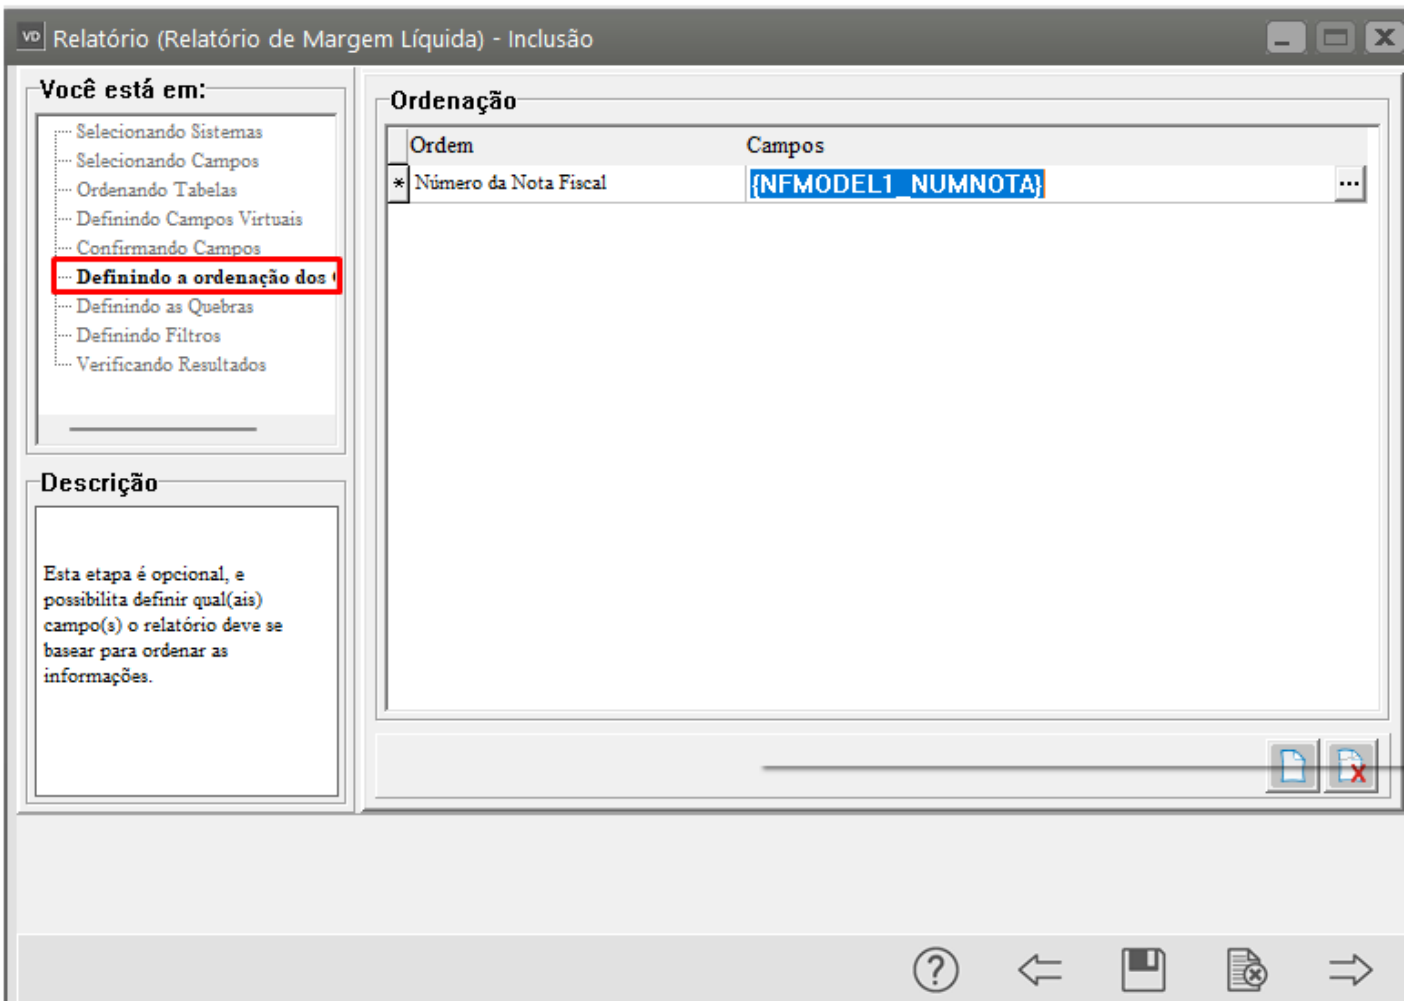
VD Relatório (Relatório de Margem Líquida) - Inclusão

Você está em:

Selecionando Sistemas
Selecionando Campos
Ordenando Tabelas
Definindo Campos Virtuais
Confirmando Campos
Definindo a ordenação dos
Definindo as Quebras
Definindo Filtros
Verificando Resultados

Descrição

Esta etapa é opcional, e possibilita definir qual(ais) campo(s) o relatório deve se basear para ordenar as informações.

Ordenação

| | Ordem | Campos |
|---|---|---|
| * | Número da Nota Fiscal | {NFMODEL1_NUMNOTA} ... |

?